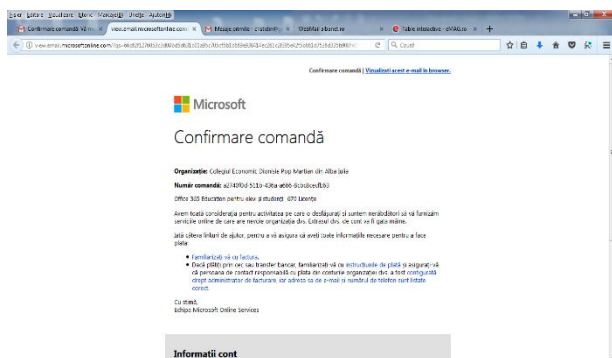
Fișier Editare Vizualizare Istoric Marcaje Unelte Ajutor
Confirmare comandă Micro ×
view.email.microsoftonline.com ×
Mesaje primite - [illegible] ×
WebMail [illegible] ×
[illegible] ×
+
view.email.microsoftonline.com/?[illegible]
Caută

Confirmare comandă | Vizualizați acest e-mail în browser.

Microsoft

Confirmare comandă

Organizație: Colegiul Economic Dionisie Pop Martian din Alba Iulia

Număr comandă: a2740f0d-511b-436a-a866-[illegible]

Office 365 Education pentru elevi și studenți 670 Licențe

Avem toată considerația pentru activitatea pe care o desfășurați și suntem nerăbdători să vă furnizăm serviciile online de care are nevoie organizația dvs. Entuziasmul dvs. de cont va fi gata mâine.

Iată câteva linkuri de ajutor, pentru a vă asigura că aveți toate informațiile necesare pentru a face plata:

• Familiarizați-vă cu factura.
• Dacă plătiți prin ordin sau transfer bancar, familiarizați-vă cu instrucțiunile de plată și asigurați-vă că persoana de contact responsabilă cu plata din contul organizației dvs. a fost configurată drept administrator de facturare, iar adresa sa de e-mail și numărul de telefon sunt listate corect.

Cu stimă,
Echipa Microsoft Online Services

Informații cont